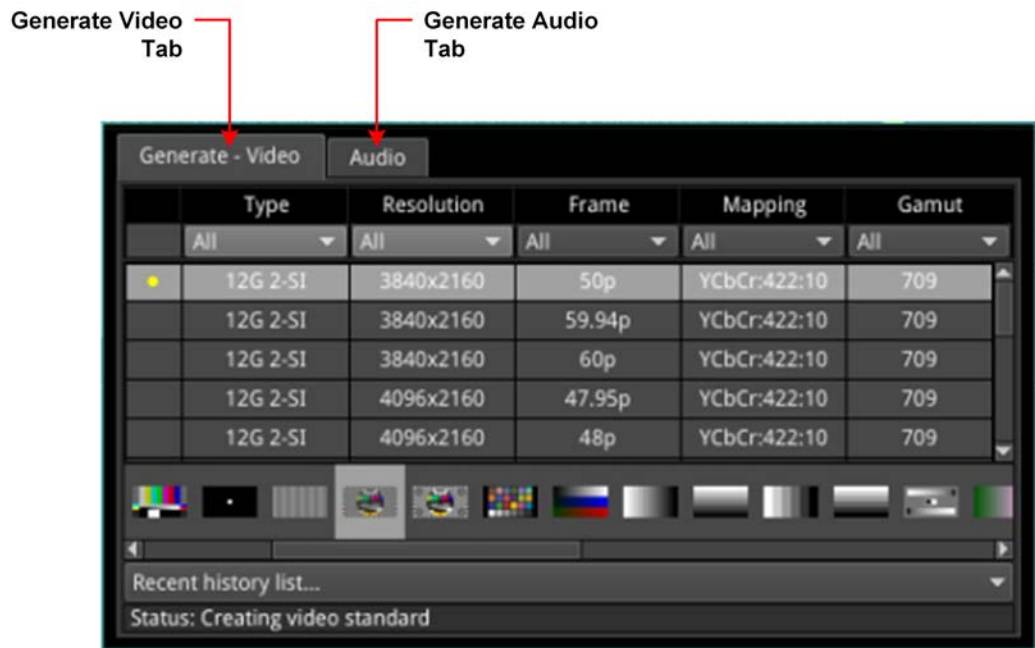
Generate Video Tab

Generate Audio Tab

Generate - Video | Audio

| | Type | Resolution | Frame | Mapping | Gamut |
|---|---|---|---|---|---|
| | All | All | All | All | All |
| • | 12G 2-SI | 3840x2160 | 50p | YCbCr:422:10 | 709 |
| | 12G 2-SI | 3840x2160 | 59.94p | YCbCr:422:10 | 709 |
| | 12G 2-SI | 3840x2160 | 60p | YCbCr:422:10 | 709 |
| | 12G 2-SI | 4096x2160 | 47.95p | YCbCr:422:10 | 709 |
| | 12G 2-SI | 4096x2160 | 48p | YCbCr:422:10 | 709 |

Recent history list...

Status: Creating video standard